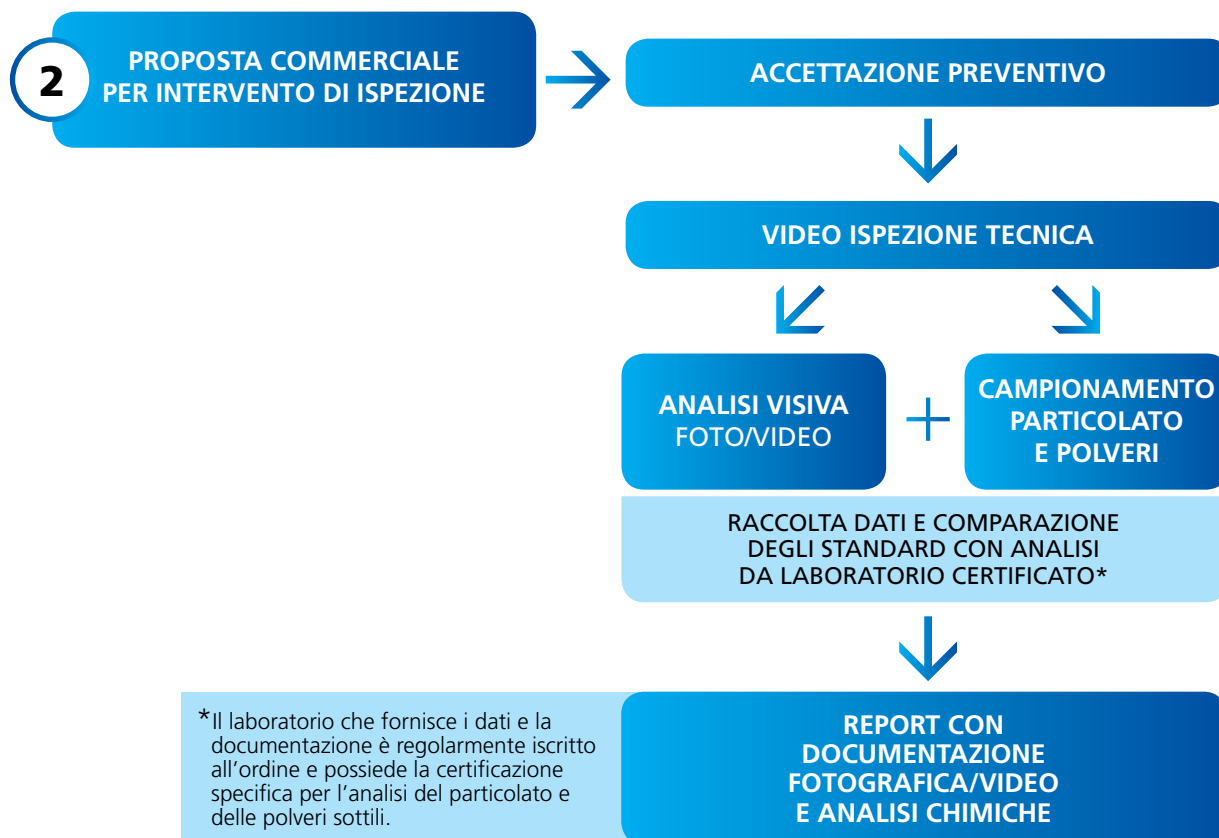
2

PROPOSTA COMMERCIALE PER INTERVENTO DI ISPEZIONE

ACCETTAZIONE PREVENTIVO

VIDEO ISPEZIONE TECNICA

ANALISI VISIVA
FOTO/VIDEO

+

CAMPIONAMENTO PARTICOLATO E POLVERI

RACCOLTA DATI E COMPARAZIONE DEGLI STANDARD CON ANALISI DA LABORATORIO CERTIFICATO*

*Il laboratorio che fornisce i dati e la documentazione è regolarmente iscritto all'ordine e possiede la certificazione specifica per l'analisi del particolato e delle polveri sottili.

REPORT CON DOCUMENTAZIONE FOTOGRAFICA/VIDEO E ANALISI CHIMICHE